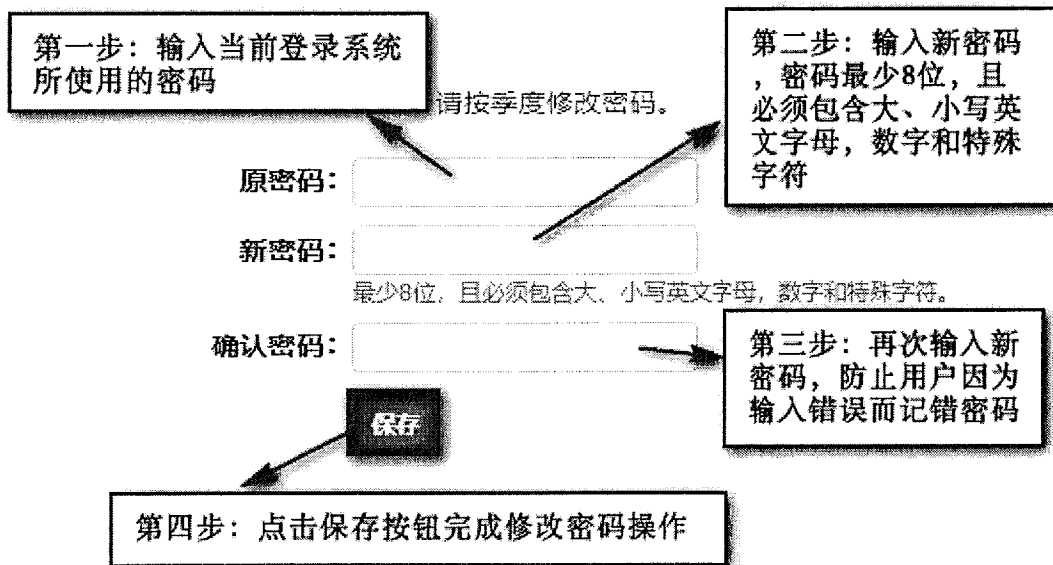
第一步：输入当前登录系统所使用的密码

请按季度修改密码。

第二步：输入新密码，密码最少8位，且必须包含大、小写英文字母，数字和特殊字符

原密码：

新密码：

最少8位，且必须包含大、小写英文字母，数字和特殊字符。

确认密码：

第三步：再次输入新密码，防止用户因为输入错误而记错密码

保存

第四步：点击保存按钮完成修改密码操作